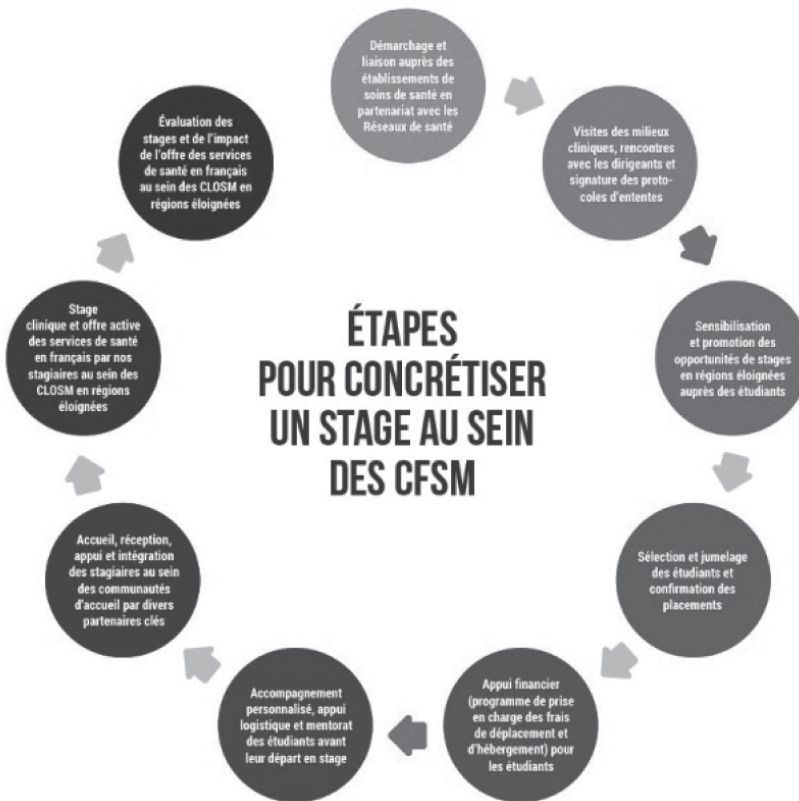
ÉTAPES POUR CONCRÉTISER UN STAGE AU SEIN DES CFSM

Démarchage et liaison auprès des établissements de soins de santé en partenariat avec les Réseaux de santé

Visites des milieux cliniques, rencontres avec les dirigeants et signature des protocoles d'ententes

Sensibilisation et promotion des opportunités de stages en régions éloignées auprès des étudiants

Sélection et jumelage des étudiants et confirmation des placements

Appui financier (programme de prise en charge des frais de déplacement et d'hébergement) pour les étudiants

Accompagnement personnalisé, appui logistique et mentorat des étudiants avant leur départ en stage

Accueil, réception, appui et intégration des stagiaires au sein des communautés d'accueil par divers partenaires clés

Stage clinique et offre active des services de santé en français par nos stagiaires au sein des CLOSM en régions éloignées

Évaluation des stages et de l'impact de l'offre des services de santé en français au sein des CLOSM en régions éloignées